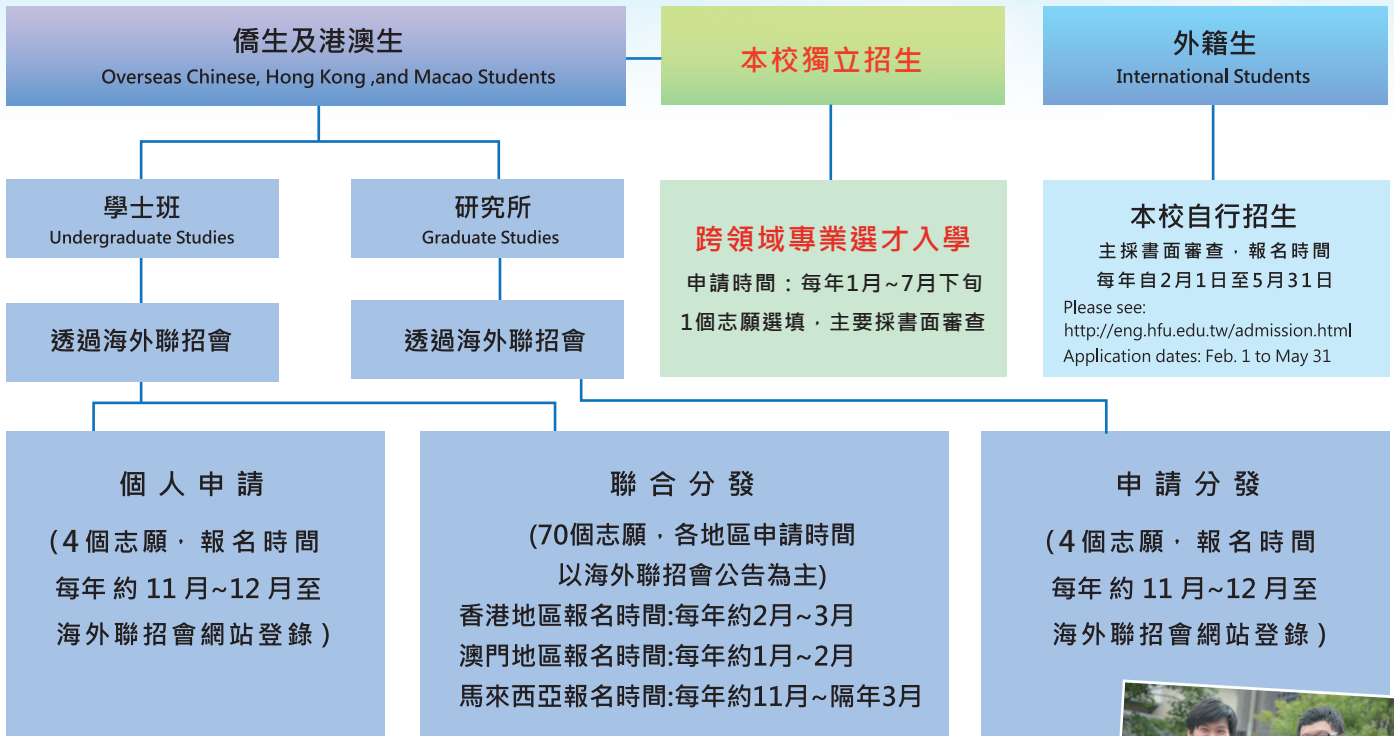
僑生及港澳生
Overseas Chinese, Hong Kong ,and Macao Students

本校獨立招生

外籍生
International Students

學士班
Undergraduate Studies

研究所
Graduate Studies

透過海外聯招會

透過海外聯招會

跨領域專業選才入學
申請時間：每年1月~7月下旬
1個志願選填，主要採書面審查

本校自行招生
主採書面審查，報名時間
每年自2月1日至5月31日
Please see:
http://eng.hfu.edu.tw/admission.html
Application dates: Feb. 1 to May 31

個人申請
(4個志願，報名時間
每年約11月~12月至
海外聯招會網站登錄)

聯合分發
(70個志願，各地區申請時間
以海外聯招會公告為主)
香港地區報名時間:每年約2月~3月
澳門地區報名時間:每年約1月~2月
馬來西亞報名時間:每年約11月~隔年3月

申請分發
(4個志願，報名時間
每年約11月~12月至
海外聯招會網站登錄)